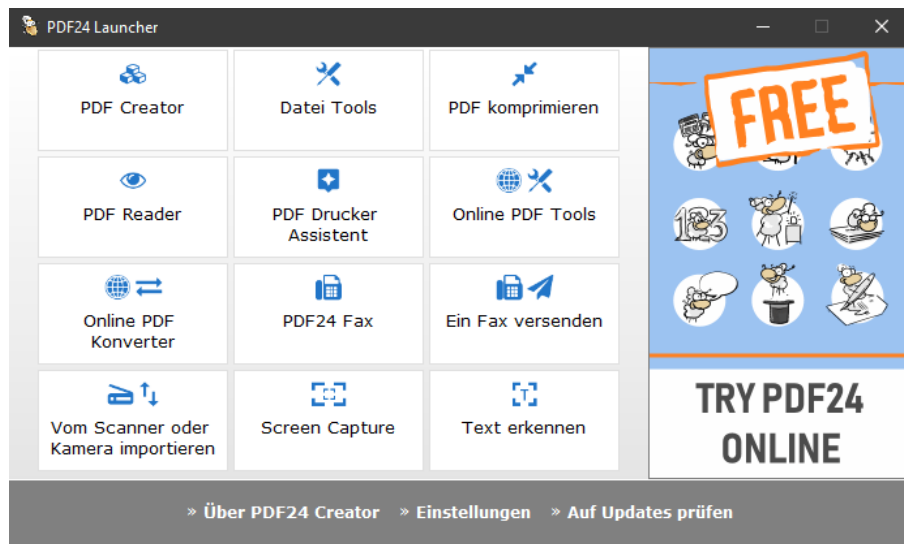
PDF24 Launcher

PDF Creator

Datei Tools

PDF komprimieren

PDF Reader

PDF Drucker Assistent

Online PDF Tools

Online PDF Konverter

PDF24 Fax

Ein Fax versenden

Vom Scanner oder Kamera importieren

Screen Capture

Text erkennen

FREE

TRY PDF24 ONLINE

» Über PDF24 Creator » Einstellungen » Auf Updates prüfen